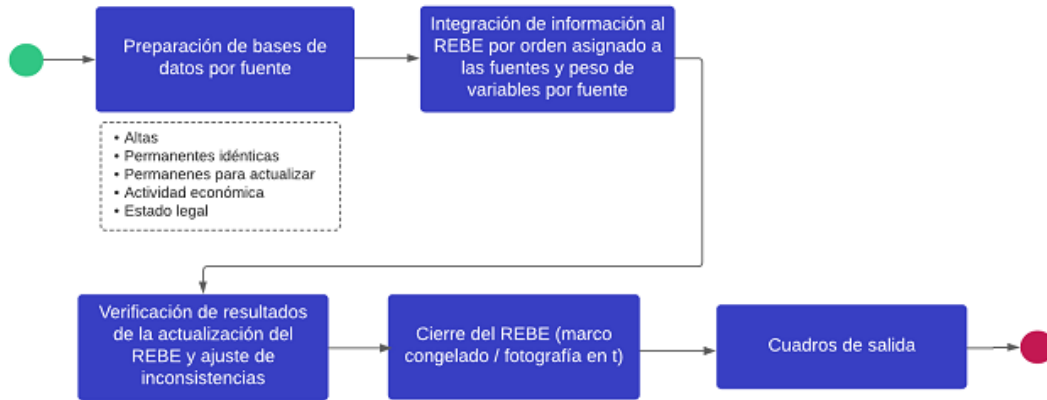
Preparación de bases de datos por fuente

Integración de información al REBE por orden asignado a las fuentes y peso de variables por fuente

• Altas
• Permanentes idénticas
• Permanenes para actualizar
• Actividad económica
• Estado legal

Verificación de resultados de la actualización del REBE y ajuste de inconsistencias

Cierre del REBE (marco congelado / fotografía en t)

Cuadros de salida